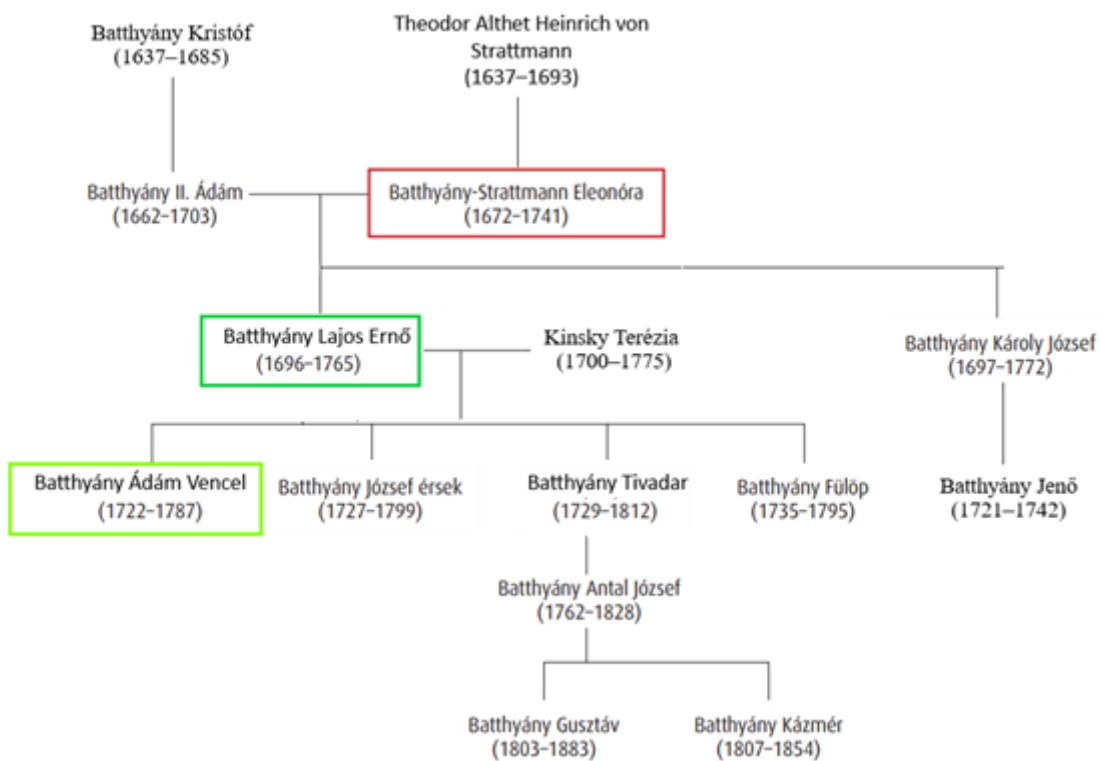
Batthyány Kristóf
(1637–1685)

Theodor Althet Heinrich von Strattmann
(1637–1693)

Batthyány II. Ádám
(1662–1703)

Batthyány-Strattmann Eleonóra
(1672–1741)

Batthyány Lajos Ernő
(1696–1765)

Kinsky Terézia
(1700–1775)

Batthyány Károly József
(1697–1772)

Batthyány Ádám Vencel
(1722–1787)

Batthyány József érsek
(1727–1799)

Batthyány Tivadar
(1729–1812)

Batthyány Fülöp
(1735–1795)

Batthyány Jenő
(1721–1742)

Batthyány Antal József
(1762–1828)

Batthyány Gusztáv
(1803–1883)

Batthyány Kázmér
(1807–1854)